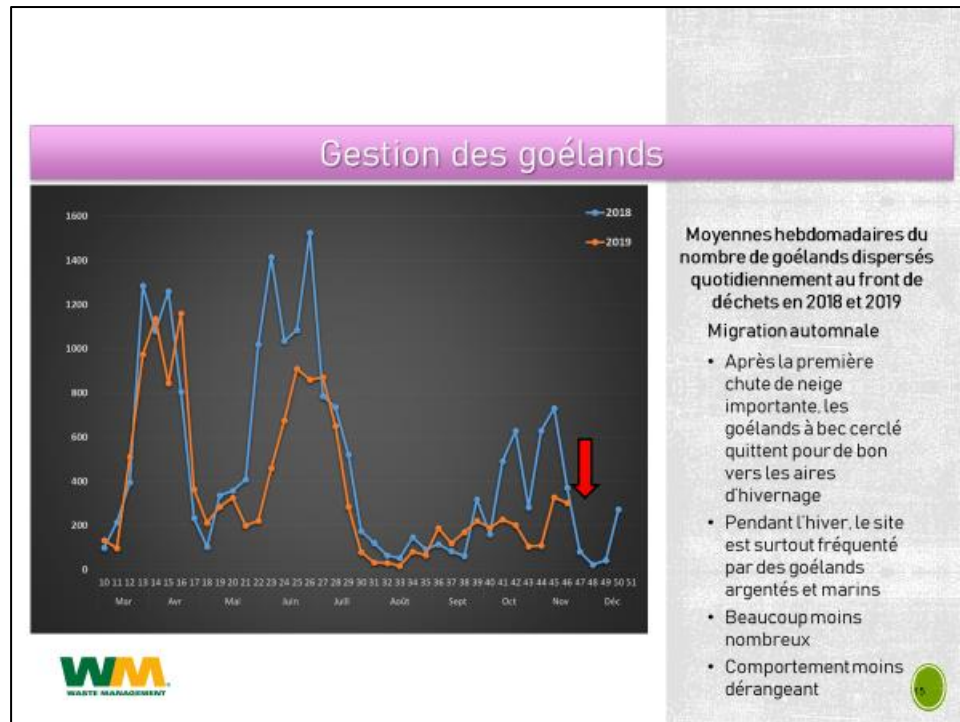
Gestion des goélands

2018
2019

1600
1400
1200
1000
800
600
400
200
0

10 11 12 13 14 15 16 17 18 19 20 21 22 23 24 25 26 27 28 29 30 31 32 33 34 35 36 37 38 39 40 41 42 43 44 45 46 47 48 49 50 51

Mar Avr Mai Juin Juil Août Sept Oct Nov Déc

Moyennes hebdomadaires du nombre de goélands dispersés quotidiennement au front de déchets en 2018 et 2019

Migration automnale

- Après la première chute de neige importante, les goélands à bec cerclé quittent pour de bon vers les aires d'hivernage
- Pendant l'hiver, le site est surtout fréquenté par des goélands argentés et marins
- Beaucoup moins nombreux
- Comportement moins dérangeant

WM
WASTE MANAGEMENT

15